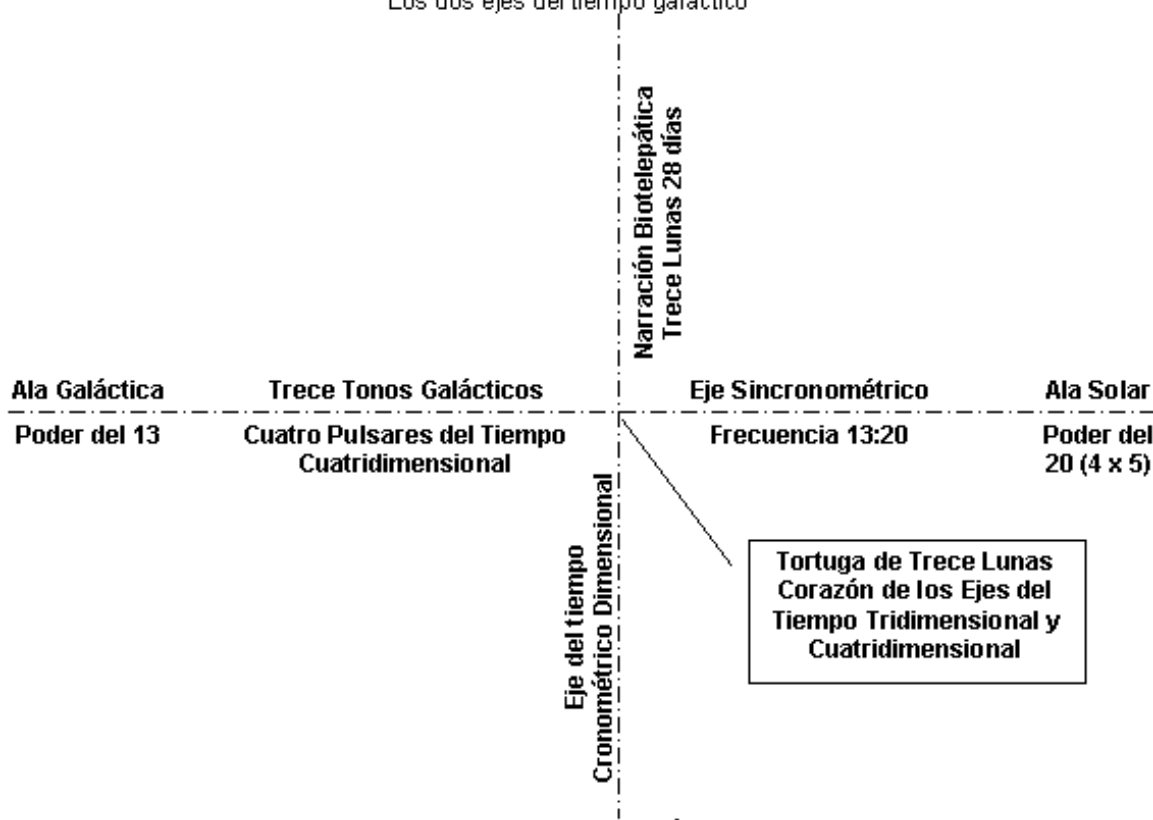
Los dos ejes del tiempo galáctico

Narración Biotelepática
Trece Lunas 28 días

Ala Galáctica

Trece Tonos Galácticos

Eje Sincronométrico

Ala Solar

Poder del 13

Cuatro Pulsares del Tiempo Cuatridimensional

Frecuencia 13:20

Poder del 20 (4 x 5)

Eje del tiempo
Cronométrico Dimensional

Tortuga de Trece Lunas Corazón de los Ejes del Tiempo Tridimensional y Cuatridimensional